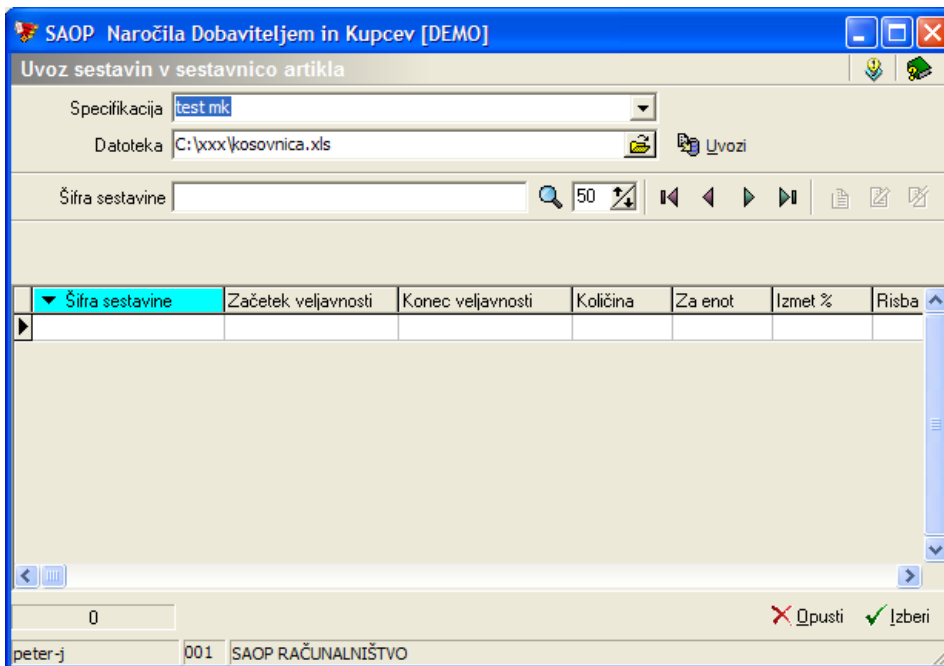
SAOP Naročila Dobaviteljem in Kupcev [DEMO]

Uvoz sestavin v sestavnico artikla

Specifikacija test mk

Datoteka C:\xxx\kosovnica.xls

Uvozi

Šifra sestavine

50

| Šifra sestavine | Začetek veljavnosti | Konec veljavnosti | Količina | Za enot | Izmet % | Risba |
|---|---|---|---|---|---|---|
| | | | | | | |

0

Opusti Izberi

peter-j 001 SAOP RAČUNALNIŠTVO